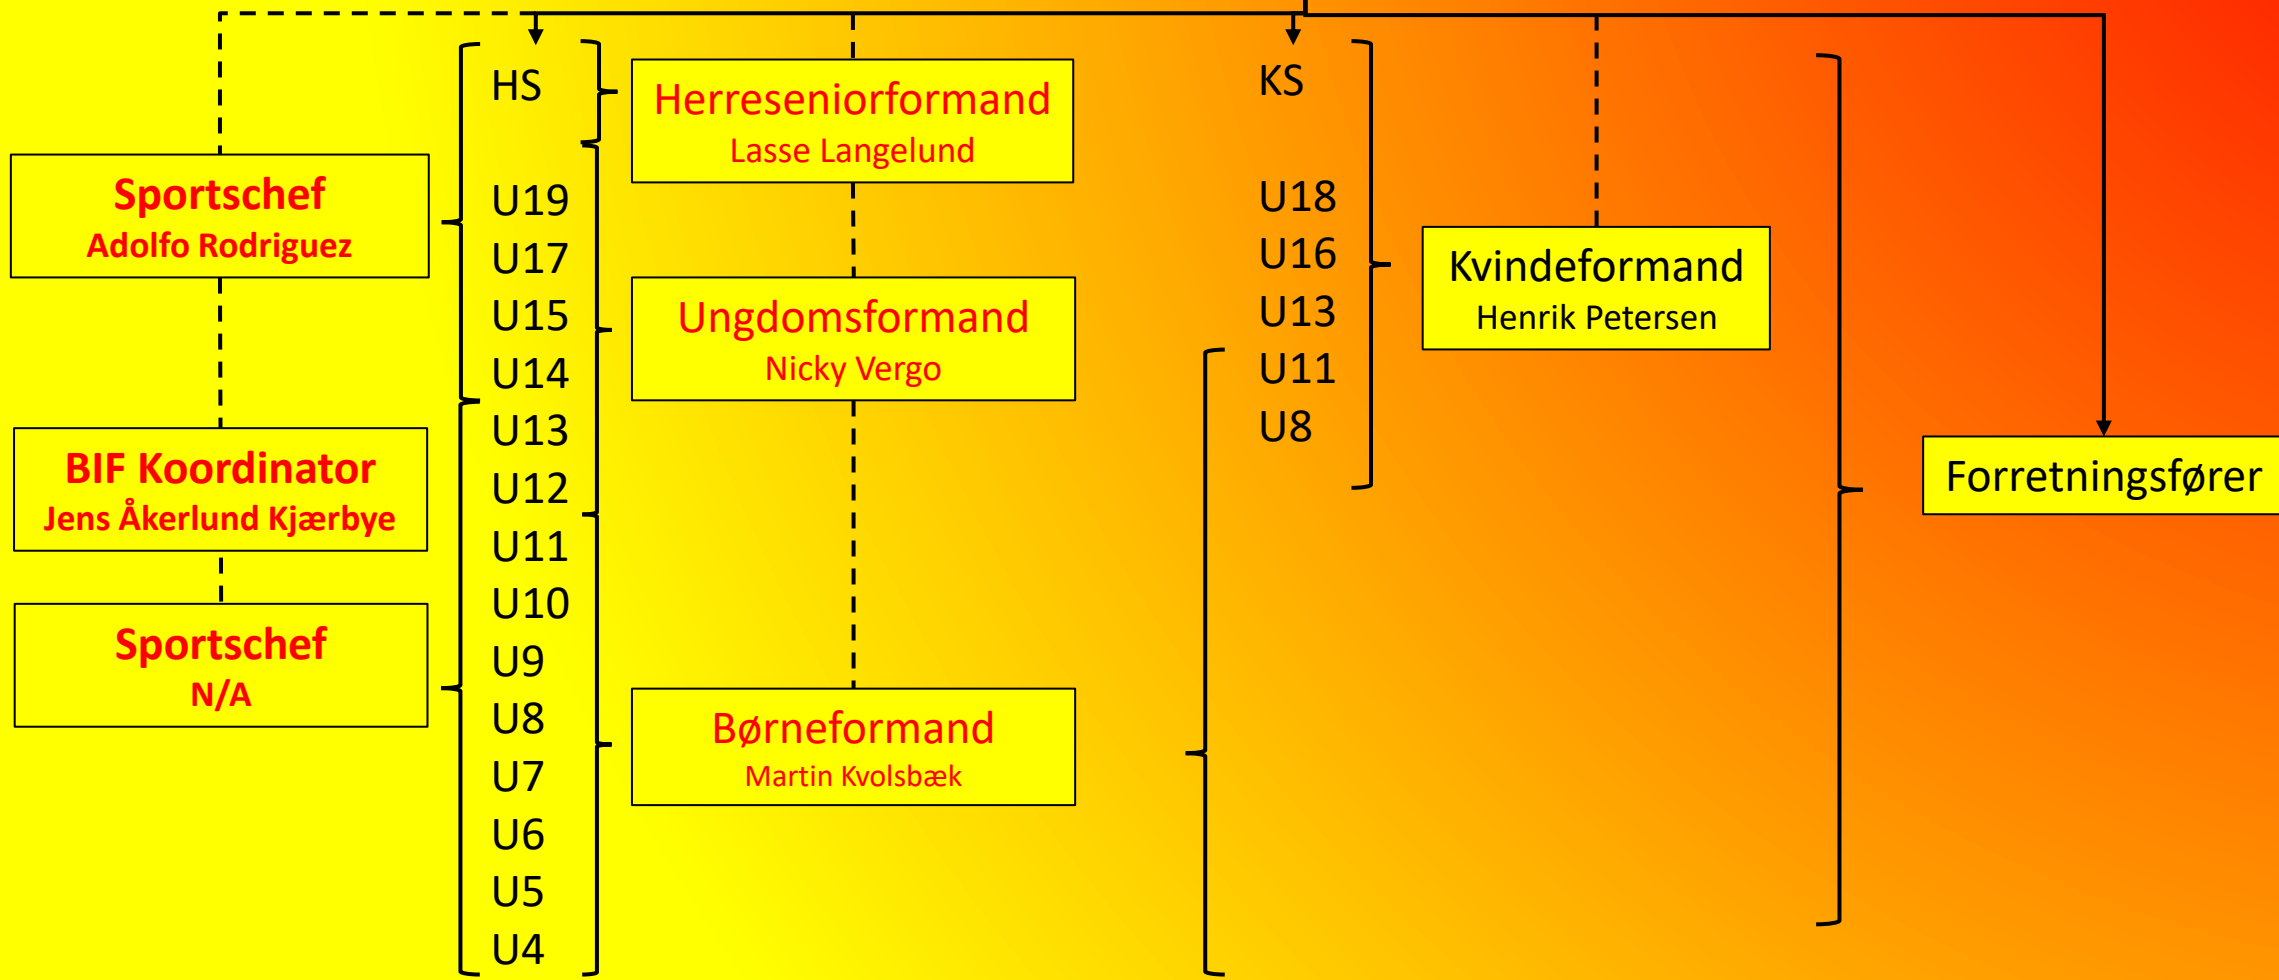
Sportschef
Adolfo Rodriguez

BIF Koordinator
Jens Åkerlund Kjærbye

Sportschef
N/A

HS
U19
U17
U15
U14
U13
U12
U11
U10
U9
U8
U7
U6
U5
U4

Herreseniorformand
Lasse Langelund

Ungdomsformand
Nicky Vergo

Børneformand
Martin Kvolsbæk

KS
U18
U16
U13
U11
U8

Kvindeformand
Henrik Petersen

Forretningsfører